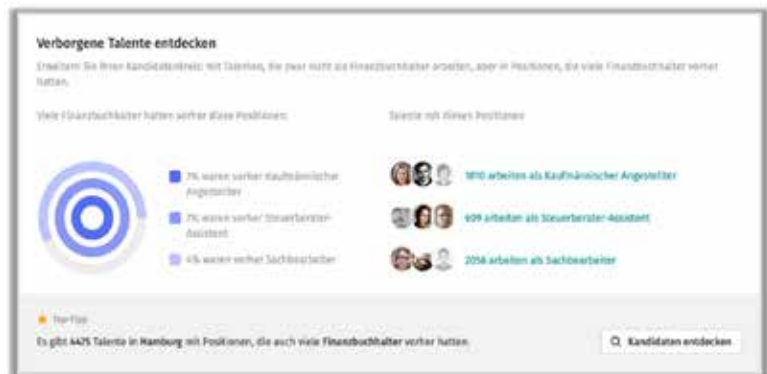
Verborgene Talente entdecken

Erweitern Sie Ihren Kandidatenkreis mit Talenten, die zwar nicht als Finanzbuchhalter arbeiten, aber in Positionen, die viele Finanzbuchhalter vorher hatten.

Viele Finanzbuchhalter hatten vorher diese Positionen:

Talente mit diesen Positionen

7% waren vorher Kaufmännischer Angestellter

7% waren vorher Steuerberater-Assistent

4% waren vorher Sachbearbeiter

1810 arbeiten als Kaufmännischer Angestellter

609 arbeiten als Steuerberater-Assistent

2056 arbeiten als Sachbearbeiter

Pro-Tipp

Es gibt 4475 Talente in Hamburg mit Positionen, die auch viele Finanzbuchhalter vorher hatten.

Kandidaten entdecken